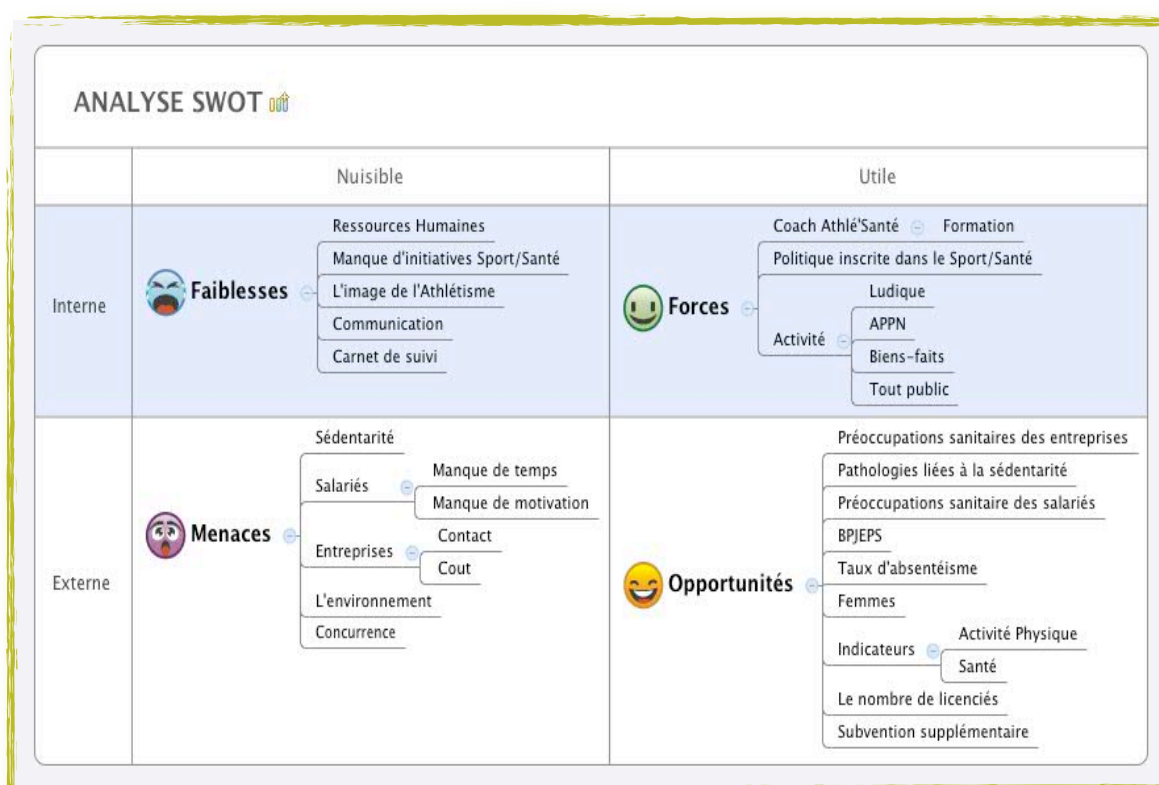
ANALYSE SWOT

| | Nuisible | Utile |
|---|---|---|
| Interne | Faiblesses: Ressources Humaines; Manque d'initiatives Sport/Santé; L'image de l'Athlétisme; Communication; Carnet de suivi | Forces: Coach Athlé'Santé – Formation; Politique inscrite dans le Sport/Santé; Activité – Ludique, APPN, Biens-faits, Tout public |
| Externe | Menaces: Sédentarité; Salariés – Manque de temps, Manque de motivation; Entreprises – Contact, Cout; L'environnement; Concurrence | Opportunités: Préoccupations sanitaires des entreprises; Pathologies liées à la sédentarité; Préoccupations sanitaire des salariés; BPJEPS; Taux d'absentéisme; Femmes; Indicateurs – Activité Physique, Santé; Le nombre de licenciés; Subvention supplémentaire |